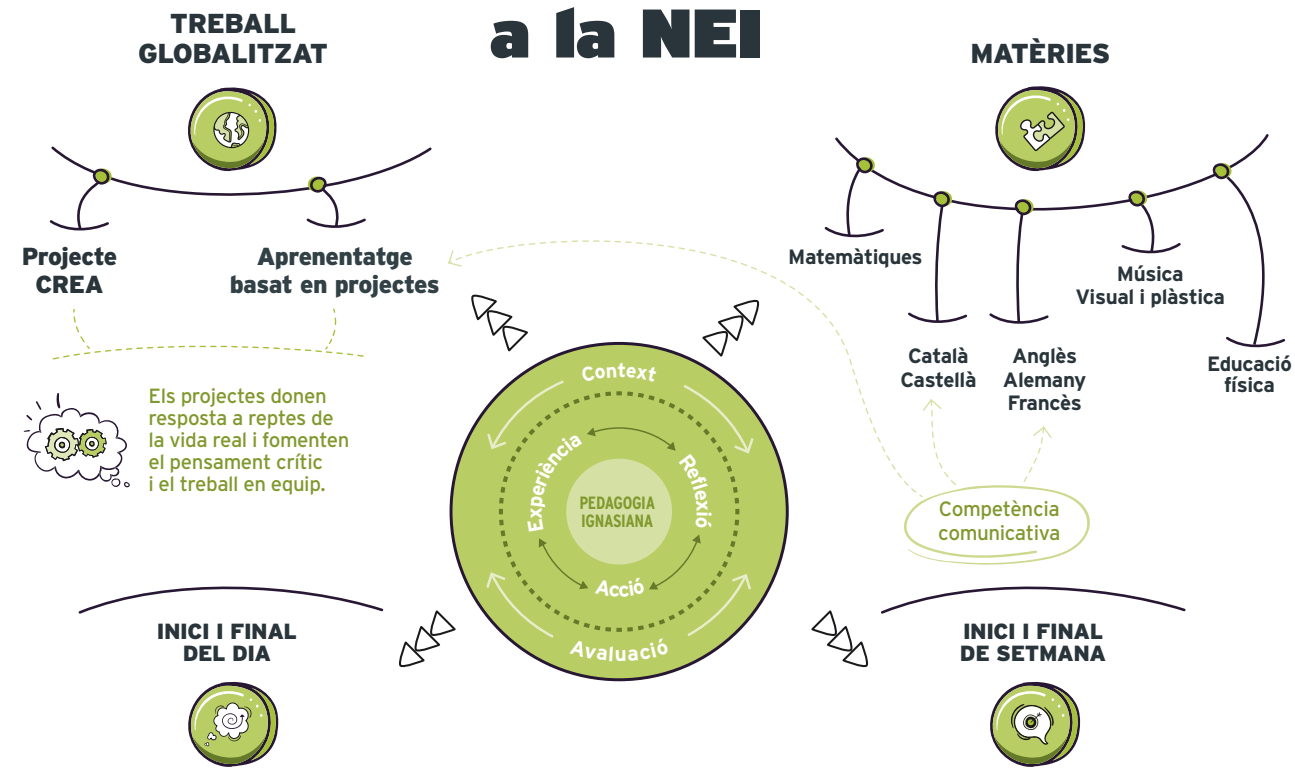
a la NEI

TREBALL GLOBALITZAT

Projecte CREA

Aprenentatge basat en projectes

Els projectes donen resposta a reptes de la vida real i fomenten el pensament crític i el treball en equip.

MATÈRIES

Matemàtiques

Català
Castellà

Anglès
Alemany
Francès

Música
Visual i plàstica

Educació física

Competència comunicativa

Context

Experiència

Reflexió

PEDAGOGIA IGNASIANA

Acció

Avaluació

INICI I FINAL DEL DIA

INICI I FINAL DE SETMANA